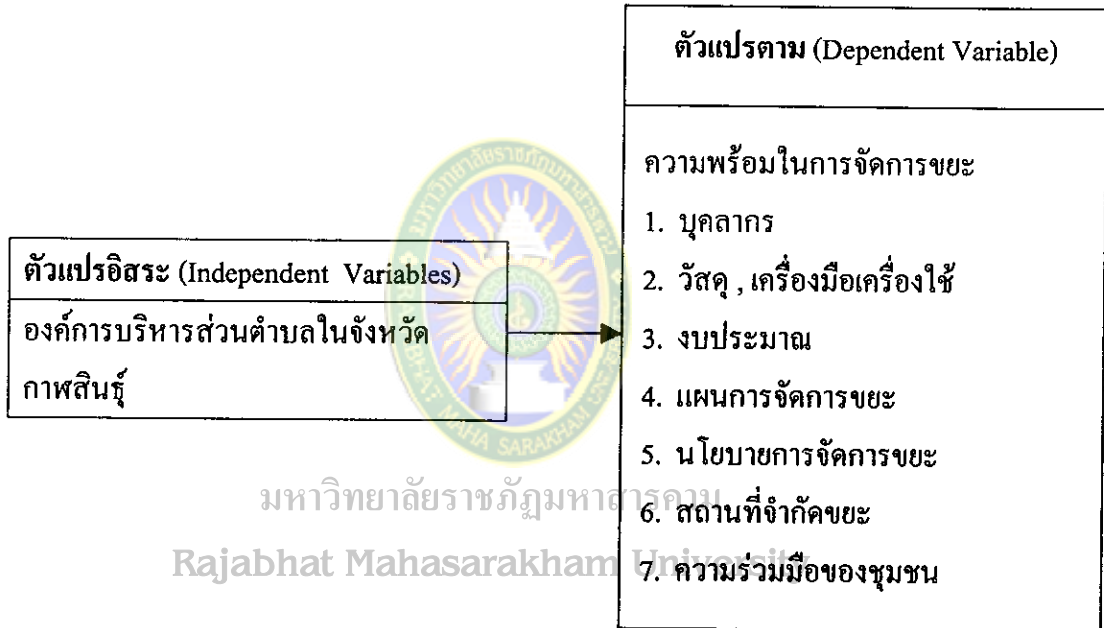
ตัวแปรอิสระ (Independent Variables)

องค์การบริหารส่วนตำบลในจังหวัดกาฬสินธุ์

ตัวแปรตาม (Dependent Variable)

ความพร้อมในการจัดการขยะ

1. บุคลากร

2. วัสดุ , เครื่องมือเครื่องใช้

3. งบประมาณ

4. แผนการจัดการขยะ

5. นโยบายการจัดการขยะ

6. สถานที่จำกัดขยะ

7. ความร่วมมือของชุมชน

มหาวิทยาลัยราชภัฏมหาสารคาม

Rajabhat Mahasarakham University

MAHA SARAKHAM